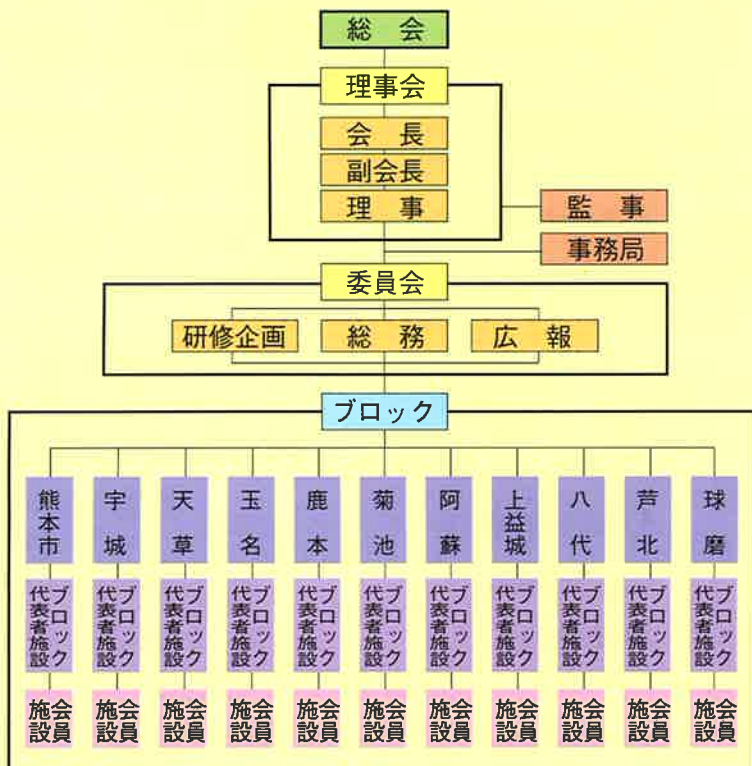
総会

理事会

会長

副会長

理事

監事

事務局

委員会

研修企画

総務

広報

ブロック

熊本市

宇城

天草

玉名

鹿本

菊池

阿蘇

上益城

八代

芦北

球磨

ブロック代表者施設

ブロック代表者施設

ブロック代表者施設

ブロック代表者施設

ブロック代表者施設

ブロック代表者施設

ブロック代表者施設

ブロック代表者施設

ブロック代表者施設

ブロック代表者施設

ブロック代表者施設

会員施設

会員施設

会員施設

会員施設

会員施設

会員施設

会員施設

会員施設

会員施設

会員施設

会員施設